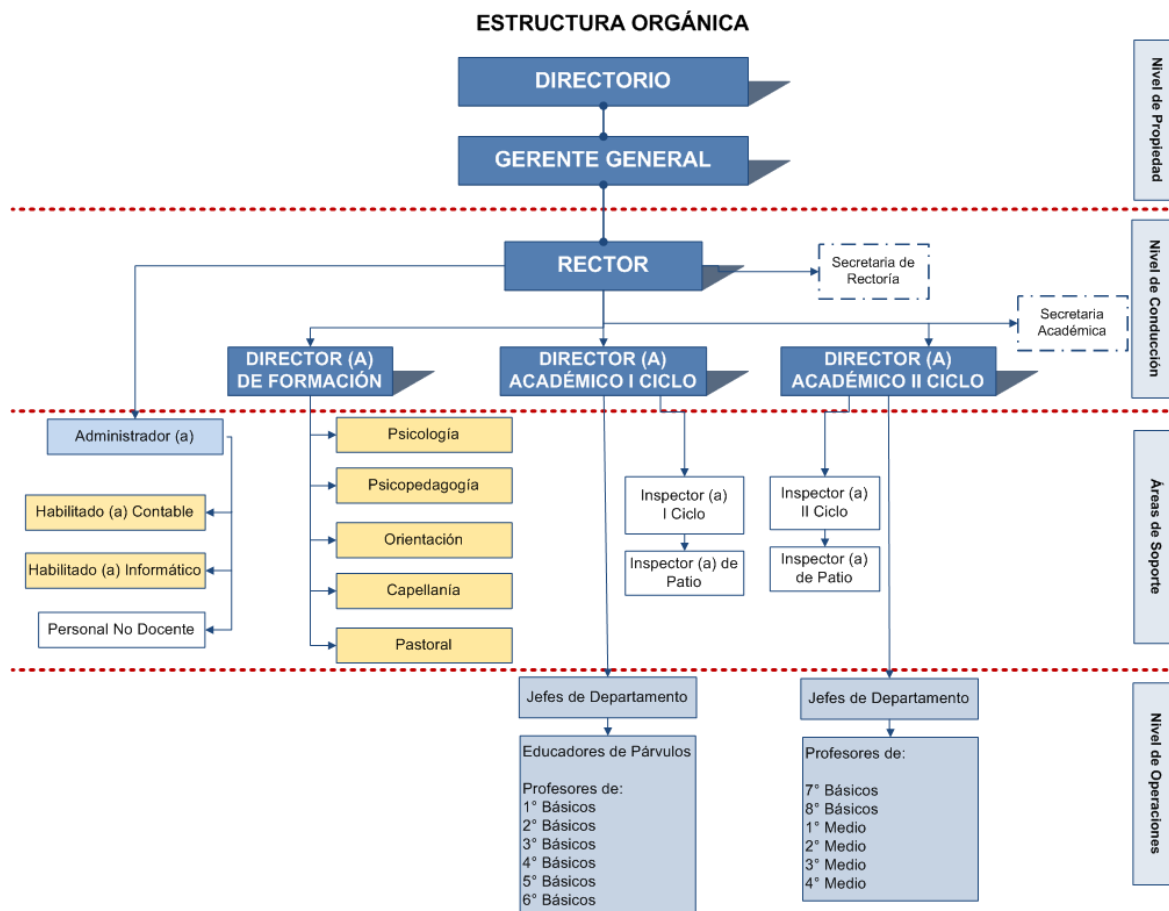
ESTRUCTURA ORGÁNICA

Nivel de Propiedad

DIRECTORIO

GERENTE GENERAL

Nivel de Conducción

RECTOR

Secretaria de Rectoría

Secretaria Académica

DIRECTOR (A) DE FORMACIÓN

DIRECTOR (A) ACADÉMICO I CICLO

DIRECTOR (A) ACADÉMICO II CICLO

Áreas de Soporte

Administrador (a)

Habilitado (a) Contable

Habilitado (a) Informático

Personal No Docente

Psicología

Psicopedagogía

Orientación

Capellanía

Pastoral

Inspector (a) I Ciclo

Inspector (a) de Patio

Inspector (a) II Ciclo

Inspector (a) de Patio

Nivel de Operaciones

Jefes de Departamento

Educadores de Párvulos

Profesores de:
1° Básicos
2° Básicos
3° Básicos
4° Básicos
5° Básicos
6° Básicos

Jefes de Departamento

Profesores de:

7° Básicos
8° Básicos
1° Medio
2° Medio
3° Medio
4° Medio